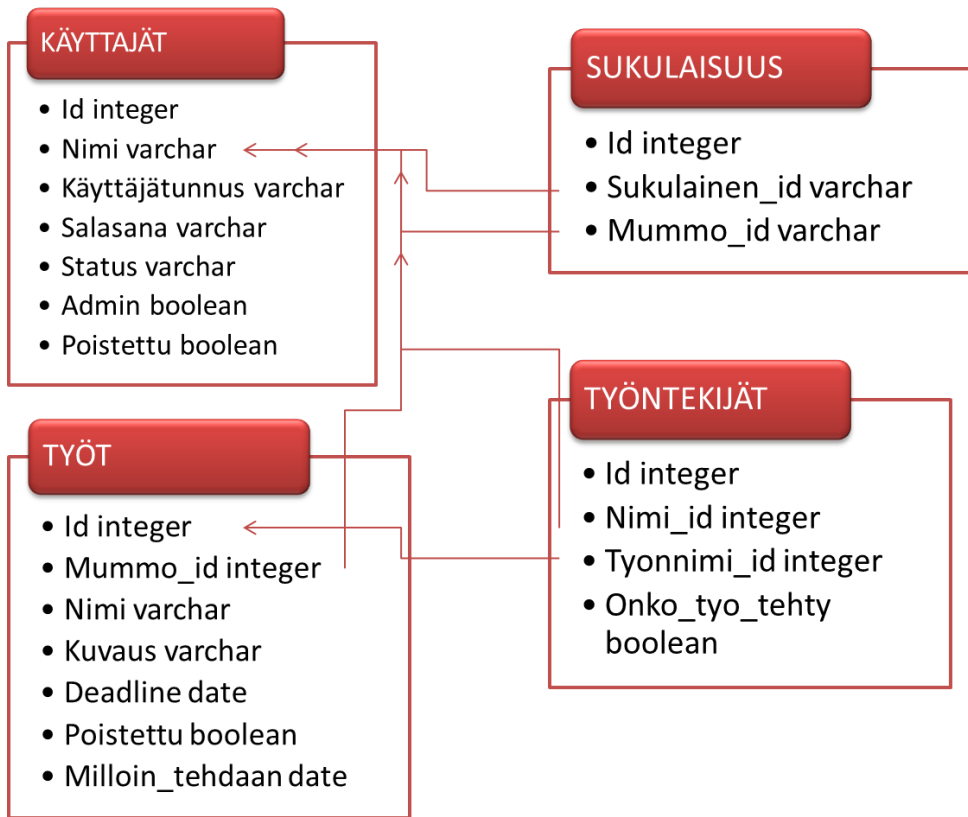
KÄYTTAJÄT

- Id integer
- Nimi varchar
- Käyttäjätunnus varchar
- Salasana varchar
- Status varchar
- Admin boolean
- Poistettu boolean

SUKULAISUUS

- Id integer
- Sukulainen_id varchar
- Mummo_id varchar

TYÖT

- Id integer
- Mummo_id integer
- Nimi varchar
- Kuvaus varchar
- Deadline date
- Poistettu boolean
- Milloin_tehdaan date

TYÖNTEKIJÄT

- Id integer
- Nimi_id integer
- Tyonnimi_id integer
- Onko_tyo_tehty boolean